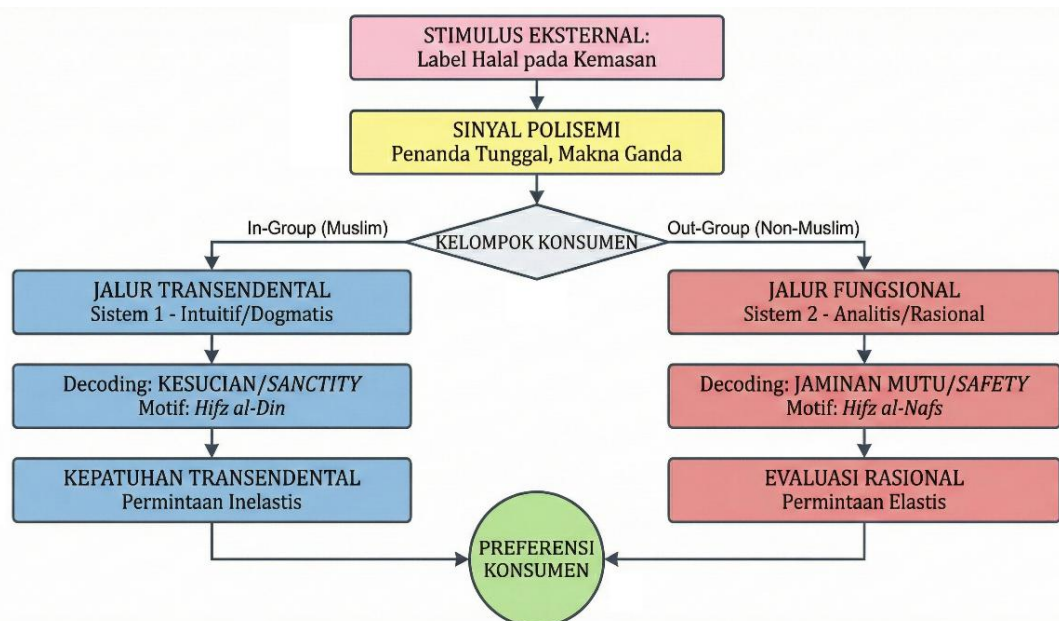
STIMULUS EKSTERNAL:
Label Halal pada Kemasan

SINYAL POLISEMI
Penanda Tunggal, Makna Ganda

In-Group (Muslim)

KELOMPOK KONSUMEN

Out-Group (Non-Muslim)

JALUR TRANSENDENTAL
Sistem 1 - Intuitif/Dogmatis

Decoding: KESUCIAN/*SANCTITY*
Motif: *Hifz al-Din*

KEPATUHAN TRANSENDENTAL
Permintaan Inelastis

JALUR FUNGSIONAL
Sistem 2 - Analitis/Rasional

Decoding: JAMINAN MUTU/*SAFETY*
Motif: *Hifz al-Nafs*

EVALUASI RASIONAL
Permintaan Elastis

PREFERENSI
KONSUMEN